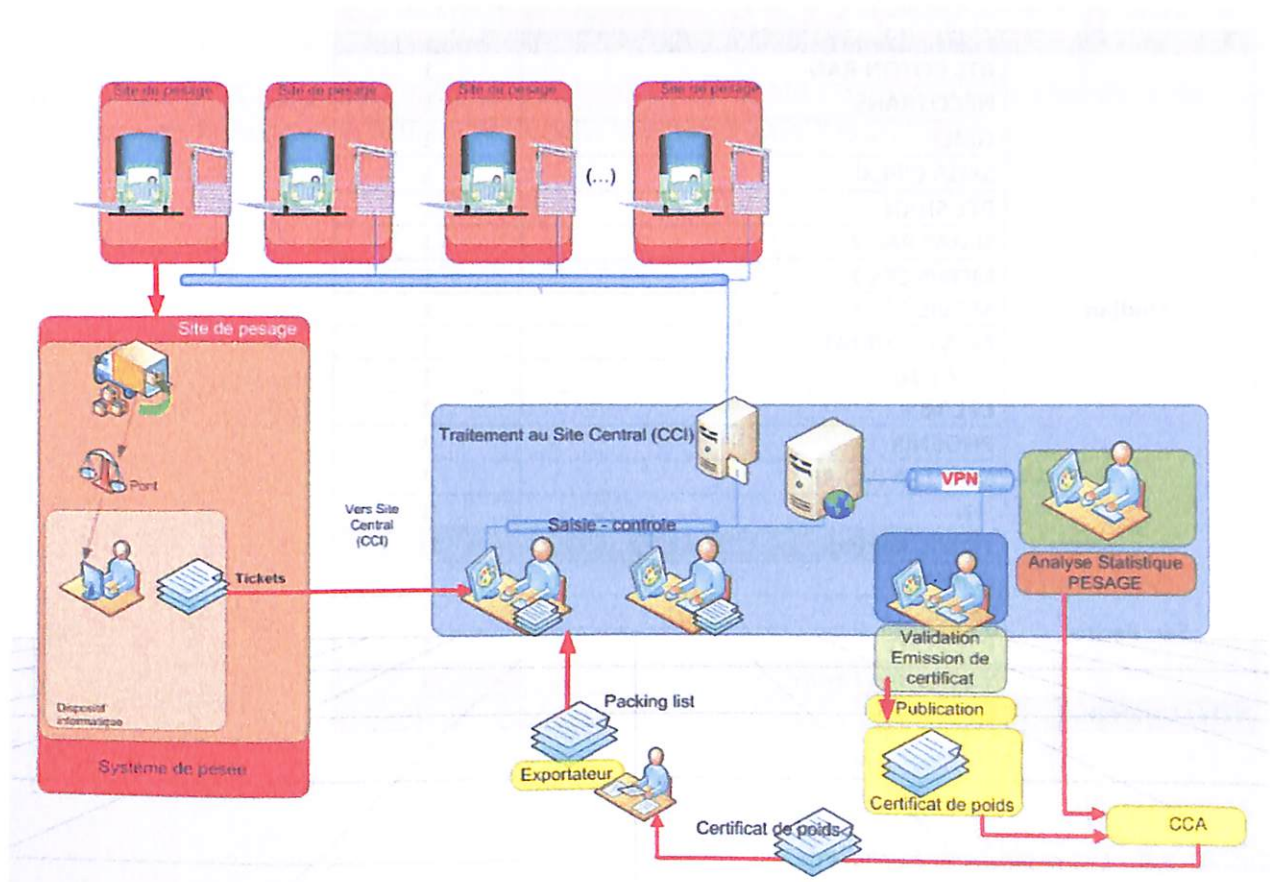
Site de pesage

Site de pesage

Site de pesage

Site de pesage

(...)

Site de pesage

Pont

Tickets

Dispositif informatique

Système de pesee

Vers Site Central (CCI)

Traitement au Site Central (CCI)

Saisie - controle

VPN

Analyse Statistique PESAGE

Validation Emission de certificat

Publication

Packing list

Exportateur

Certificat de poids

Certificat de poids

CCA